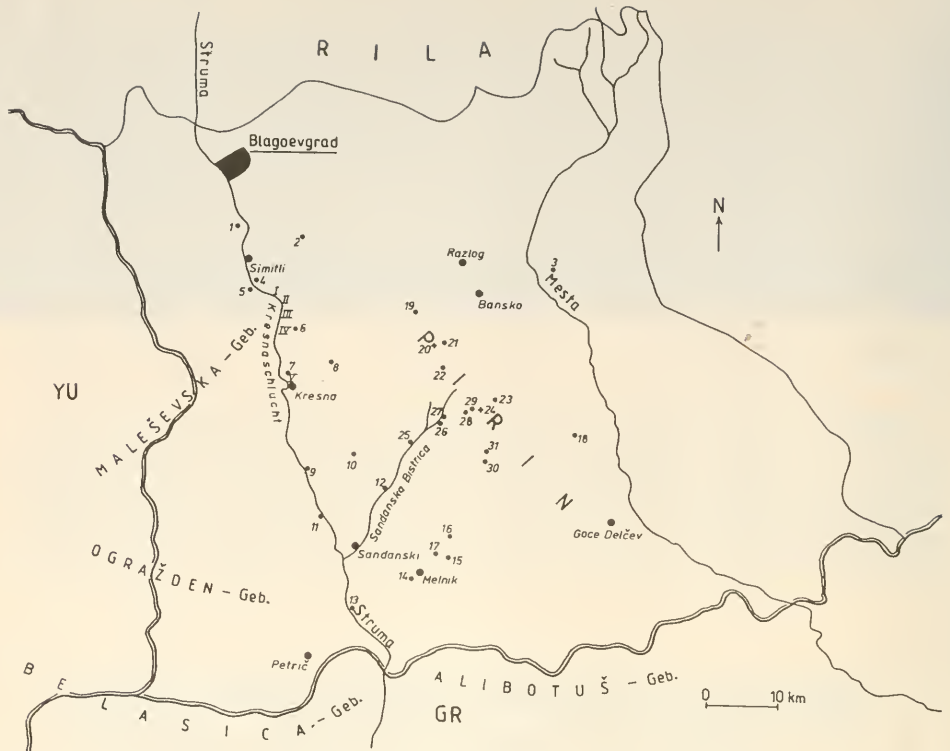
Struma
R I L A
Blagoevgrad
N
1
2
Razlog
3
Simitli
Mesta
4
5
I
II
Bansko
19
III
IV
6
P
Kresnaschlucht
20
21
7
8
22
YU
Kresna
29
23
27
24
28
R
26
25
18
31
MALEŠEVSKA - Geb.
10
I
9
30
12
Sandanska Bistrica
N
16
11
Goce Delčev
17
Sandanski
15
OGRAŽDEN - Geb.
14
Melnik
13
Struma
Petrič
ALIBOTUŠ - Geb.
BELASICA - Geb.
GR
0
10 km